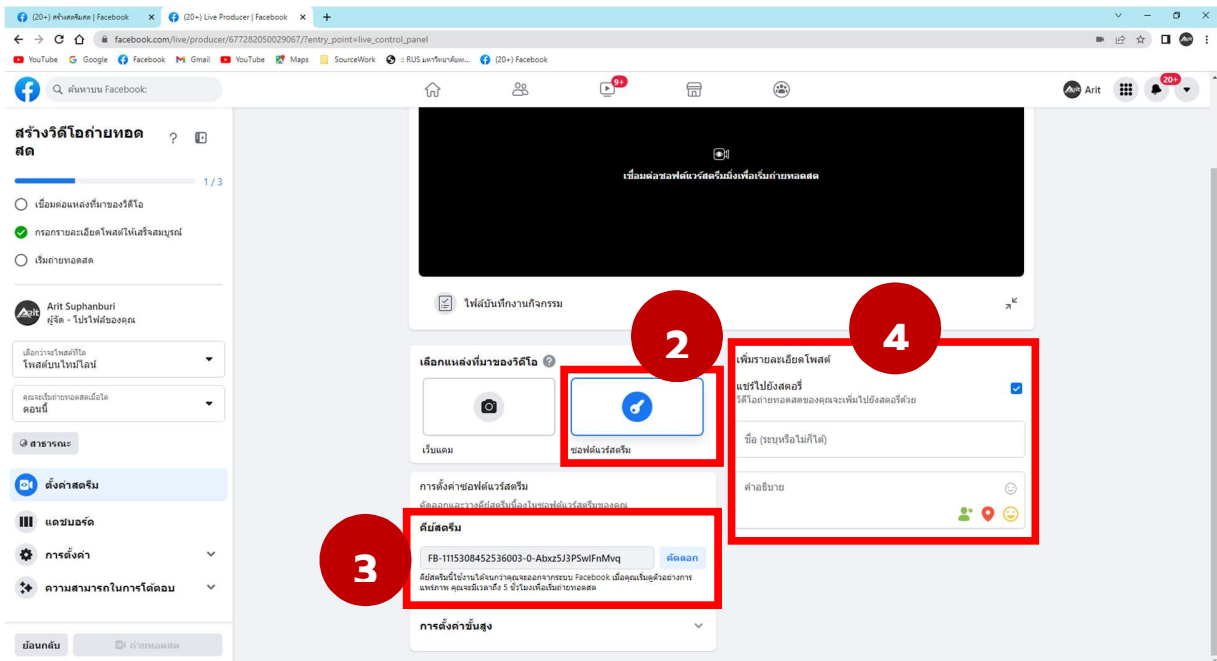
(20+) สร้างสตรีมสด | Facebook
(20+) Live Producer | Facebook
facebook.com/live/producer/677282050029067/?entry_point=live_control_panel
YouTube Google Facebook Gmail YouTube Maps SourceWork :: RUS มหาวิทยาลัยเท... (20+) Facebook

ค้นหาบน Facebook

9+

Arit

20+

สร้างวิดีโอถ่ายทอดสด

1 / 3

เชื่อมต่อแหล่งที่มาของวิดีโอ
กรอกรายละเอียดโพสต์ให้เสร็จสมบูรณ์
เริ่มถ่ายทอดสด

Arit Suphanburi
ผู้จัด - โปรไฟล์ของคุณ

เลือกว่าจะโพสต์ที่ใด
โพสต์บนไทม์ไลน์

คุณจะเริ่มถ่ายทอดสดเมื่อใด
ตอนนี้

สาธารณะ

ตั้งค่าสตรีม
แดชบอร์ด
การตั้งค่า
ความสามารถในการโต้ตอบ

ย้อนกลับ
ถ่ายทอดสด

เชื่อมต่อซอฟต์แวร์สตรีมมิ่งเพื่อเริ่มถ่ายทอดสด

ไฟล์บันทึกงานกิจกรรม

เลือกแหล่งที่มาของวิดีโอ

2

เว็บแคม
ซอฟต์แวร์สตรีม

การตั้งค่าซอฟต์แวร์สตรีม
คัดลอกและวางคีย์สตรีมนี้ลงในซอฟต์แวร์สตรีมของคุณ

3

คีย์สตรีม
FB-1115308452536003-0-Abxz5J3PSwlFnMvq
คัดลอก
คีย์สตรีมนี้ใช้งานได้จนกว่าคุณจะออกจากระบบ Facebook เมื่อคุณเริ่มดูตัวอย่างการแพร่ภาพ คุณจะมีเวลาถึง 5 ชั่วโมงเพื่อเริ่มถ่ายทอดสด

การตั้งค่าขั้นสูง

4

เพิ่มรายละเอียดโพสต์
แชร์ไปยังสตอรี่
วิดีโอถ่ายทอดสดของคุณจะเพิ่มไปยังสตอรี่ด้วย
ชื่อ (ระบุหรือไม่ก็ได้)
คำอธิบาย